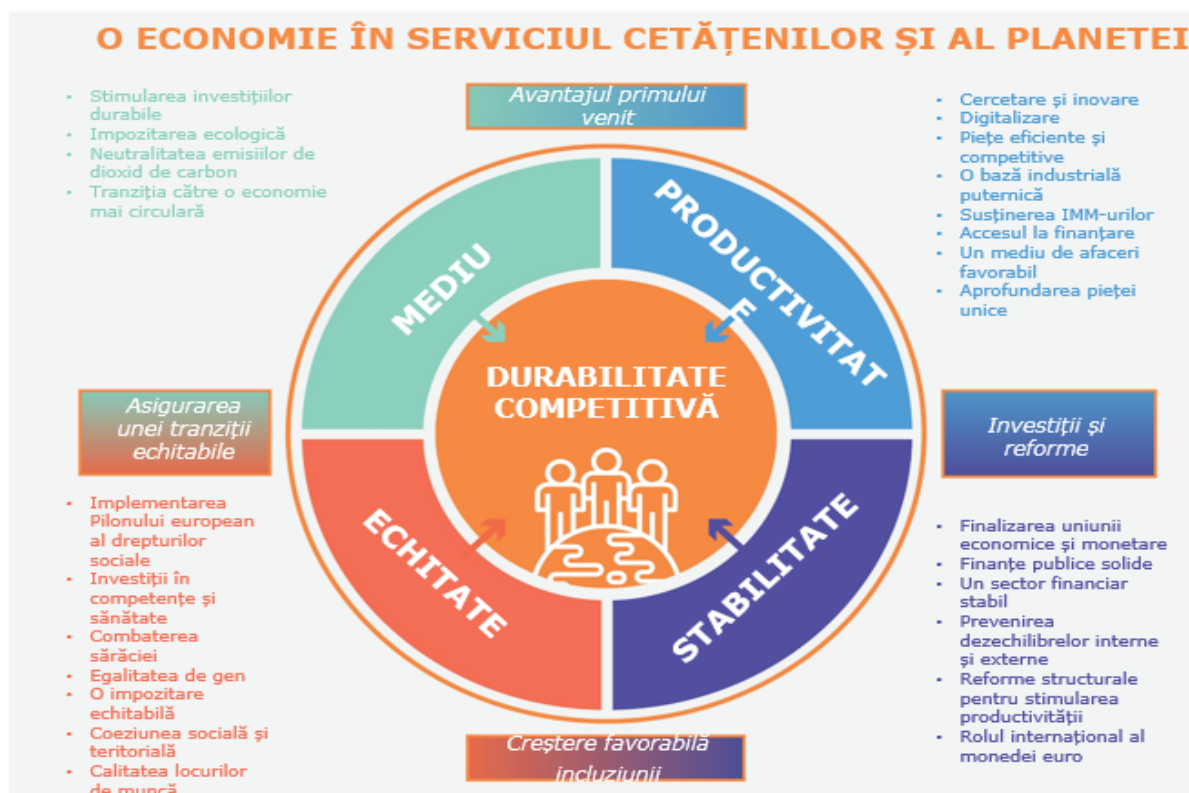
O ECONOMIE ÎN SERVICIUL CETĂȚENILOR ȘI AL PLANETEI

- Stimularea investițiilor durabile
- Impozitarea ecologică
- Neutralitatea emisiilor de dioxid de carbon
- Tranziția către o economie mai circulară

Avantajul primului venit

- Cercetare și inovare
- Digitalizare
- Piețe eficiente și competitive
- O bază industrială puternică
- Susținerea IMM-urilor
- Accesul la finanțare
- Un mediu de afaceri favorabil
- Aprofundarea pieței unice

MEDIU

PRODUCTIVITATE

DURABILITATE COMPETITIVĂ

Asigurarea unei tranziții echitabile

Investiții și reforme

ECHITATE

STABILITATE

- Implementarea Pilonului european al drepturilor sociale
- Investiții în competențe și sănătate
- Combaterea sărăciei
- Egalitatea de gen
- O impozitare echitabilă
- Coeziunea socială și teritorială
- Calitatea locurilor de muncă

- Finalizarea uniunii economice și monetare
- Finanțe publice solide
- Un sector financiar stabil
- Prevenirea dezechilibrelor interne și externe
- Reforme structurale pentru stimularea productivității
- Rolul internațional al monedei euro

Creștere favorabilă incluziunii